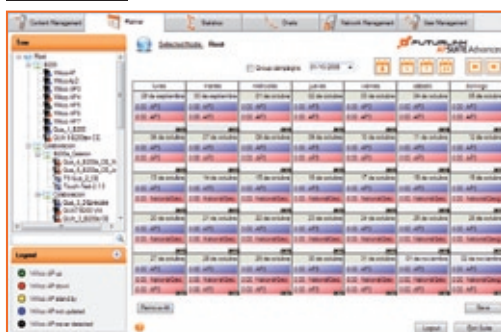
Content Management
Planner
Statistics
Charts
Network Management
User Management

Tree

Selected Node: Root

Group templates
01/10/2008

FUTURLINK
SUITE Advanced

| lunes | martes | miércoles | jueves | viernes | sábado | domingo |
|---|---|---|---|---|---|---|
| 29 de septiembre | 30 de septiembre | 01 de octubre | 02 de octubre | 03 de octubre | 04 de octubre | 05 de octubre |
| 06 de octubre | 07 de octubre | 08 de octubre | 09 de octubre | 10 de octubre | 11 de octubre | 12 de octubre |
| 13 de octubre | 14 de octubre | 15 de octubre | 16 de octubre | 17 de octubre | 18 de octubre | 19 de octubre |
| 20 de octubre | 21 de octubre | 22 de octubre | 23 de octubre | 24 de octubre | 25 de octubre | 26 de octubre |
| 27 de octubre | 28 de octubre | 29 de octubre | 30 de octubre | 31 de octubre | 01 de noviembre | 02 de noviembre |

Legend
Yellow nP up
Yellow nP down
Yellow nP stand-by
Yellow nP not updated
Yellow nP never detected

Remove All
Save
Logout
Shut Down